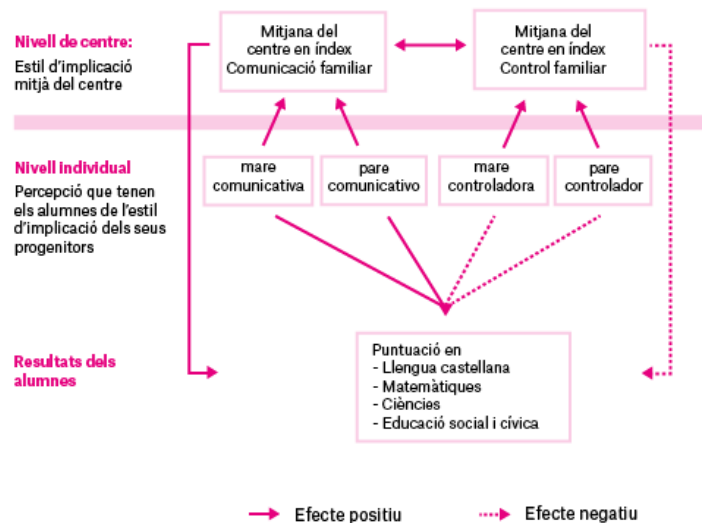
Nivell de centre:
Estil d'implicació mitjà del centre

Mitjana del centre en índex Comunicació familiar

Mitjana del centre en índex Control familiar

Nivell individual
Percepció que tenen els alumnes de l'estil d'implicació dels seus progenitors

mare comunicativa

pare comunicativo

mare controladora

pare controlador

Resultats dels alumnes

Puntuació en
- Llengua castellana
- Matemàtiques
- Ciències
- Educació social i cívica

Efecte positiu

Efecte negatiu